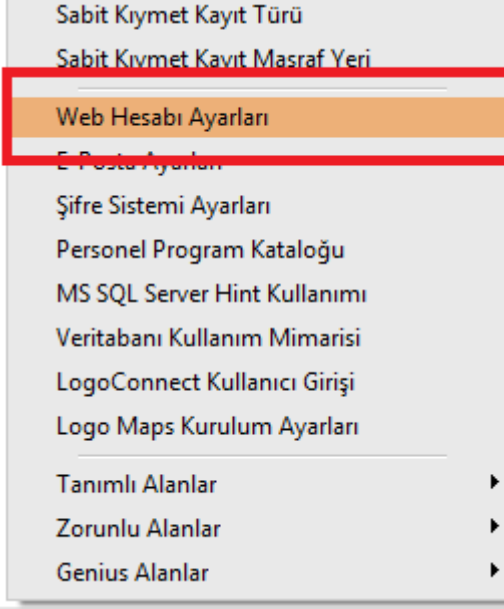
Sabit Kıymet Kayıt Türü
Sabit Kıymet Kayıt Masraf Yeri
Web Hesabı Ayarları
E-Posta Ayarları
Şifre Sistemi Ayarları
Personel Program Kataloğu
MS SQL Server Hint Kullanımı
Veritabanı Kullanım Mimarisi
LogoConnect Kullanıcı Girişi
Logo Maps Kurulum Ayarları
Tanımlı Alanlar
Zorunlu Alanlar
Genius Alanlar